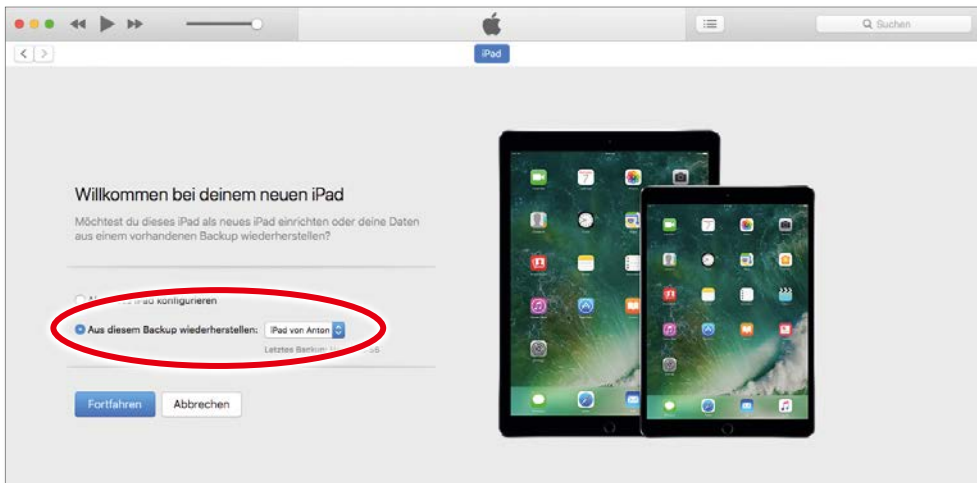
Suchen

iPad

Willkommen bei deinem neuen iPad

Möchtest du dieses iPad als neues iPad einrichten oder deine Daten aus einem vorhandenen Backup wiederherstellen?

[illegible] iPad konfigurieren

Aus diesem Backup wiederherstellen: iPad von Anton

Letztes Backup: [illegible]

Fortfahren Abbrechen

7

7